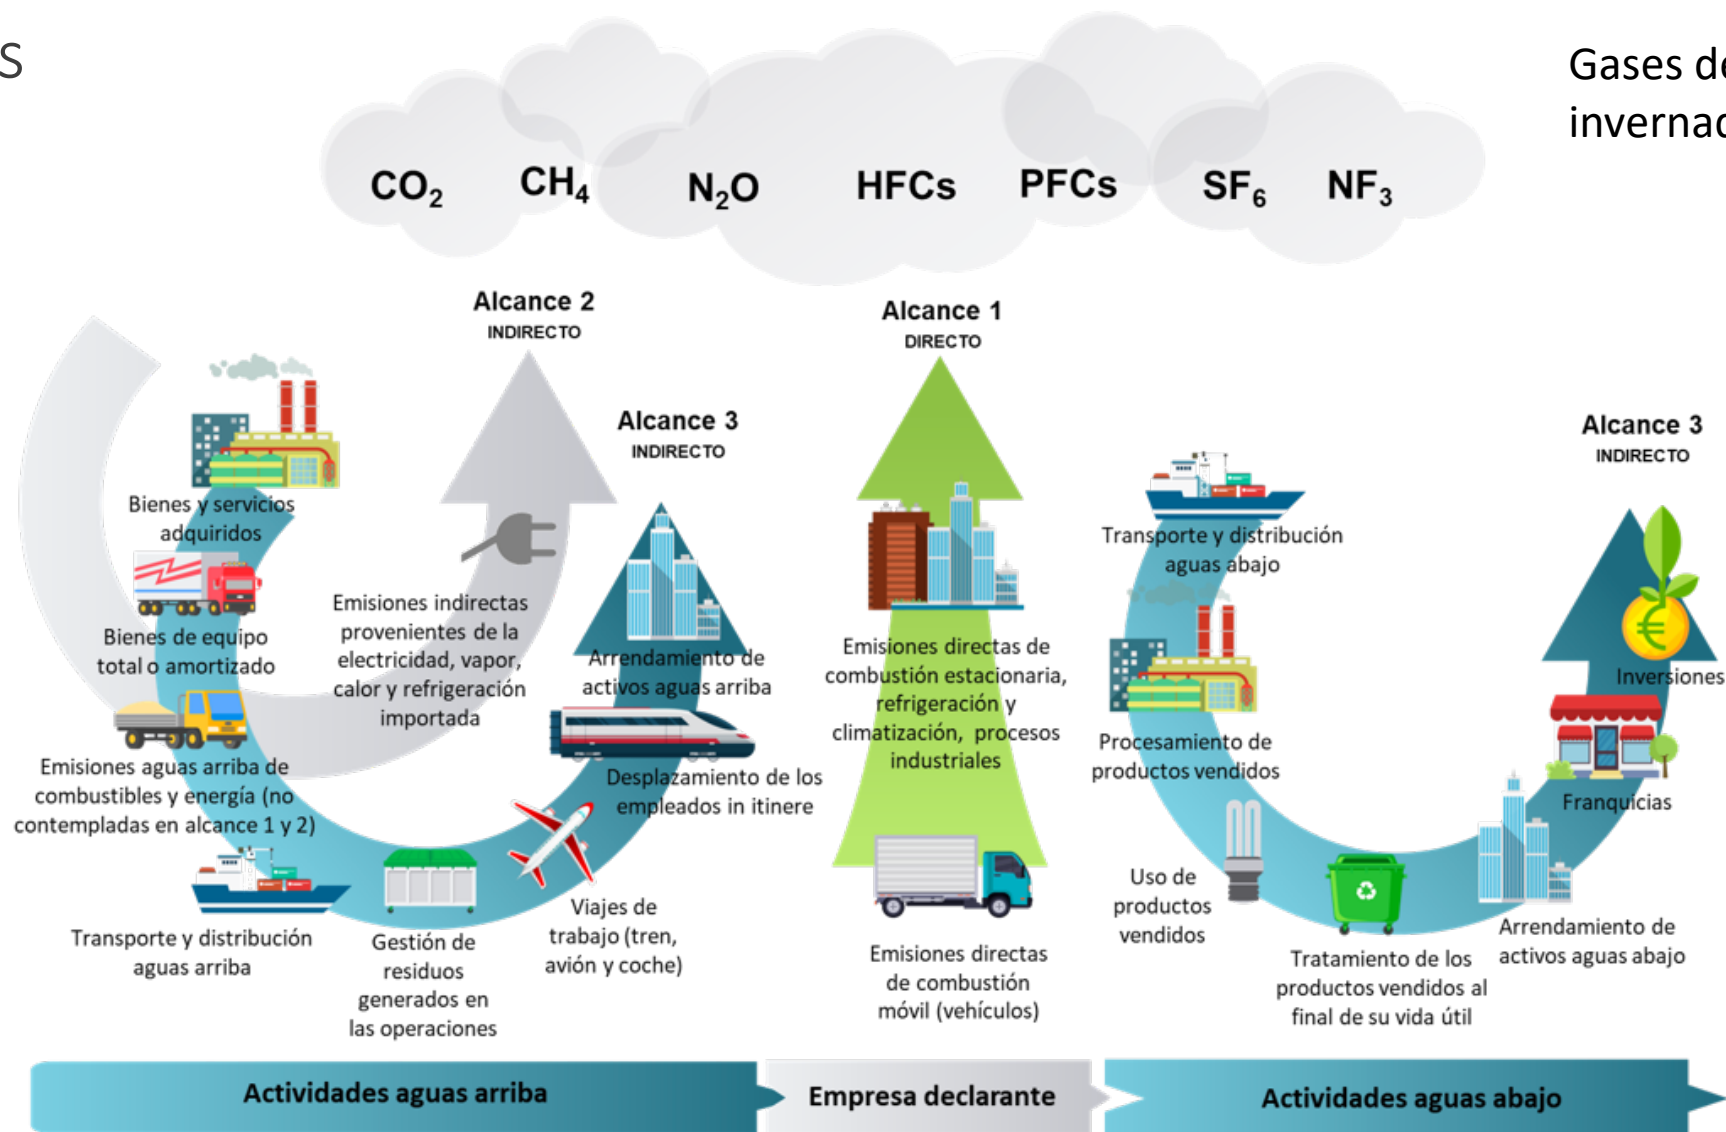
S

Gases de invernad

$CO_2$ $CH_4$ $N_2O$ HFCs PFCs $SF_6$ $NF_3$

Alcance 2
INDIRECTO

Alcance 1
DIRECTO

Alcance 3
INDIRECTO

Alcance 3
INDIRECTO

Bienes y servicios adquiridos

Bienes de equipo total o amortizado

Emisiones aguas arriba de combustibles y energía (no contempladas en alcance 1 y 2)

Transporte y distribución aguas arriba

Gestión de residuos generados en las operaciones

Viajes de trabajo (tren, avión y coche)

Emisiones indirectas provenientes de la electricidad, vapor, calor y refrigeración importada

Arrendamiento de activos aguas arriba

Desplazamiento de los empleados in itinere

Emisiones directas de combustión estacionaria, refrigeración y climatización, procesos industriales

Emisiones directas de combustión móvil (vehículos)

Transporte y distribución aguas abajo

Procesamiento de productos vendidos

Uso de productos vendidos

Tratamiento de los productos vendidos al final de su vida útil

Arrendamiento de activos aguas abajo

Franquicias

Inversiones

Actividades aguas arriba

Empresa declarante

Actividades aguas abajo